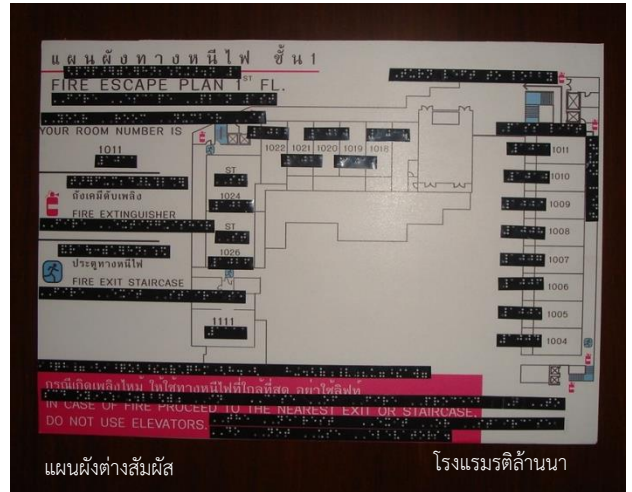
แผนผังทางหนีไฟ ชั้น1
FIRE ESCAPE PLAN $1^{ST}$ FL.

YOUR ROOM NUMBER IS
1011

ถังเคมีดับเพลิง
FIRE EXTINGUISHER

ประตูทางหนีไฟ
FIRE EXIT STAIRCASE

1022 1021 1020 1019 1018
ST
1024
ST
1026
1111

1011
1010
1009
1008
1007
1006
1005
1004

กรณีเกิดเพลิงไหม้ ให้ใช้ทางหนีไฟที่ใกล้ที่สุด อย่าใช้ลิฟท์
IN CASE OF FIRE PROCEED TO THE NEAREST EXIT OR STAIRCASE.
DO NOT USE ELEVATORS.

แผนผังต่างสัมผัส
โรงแรมรติล้านนา